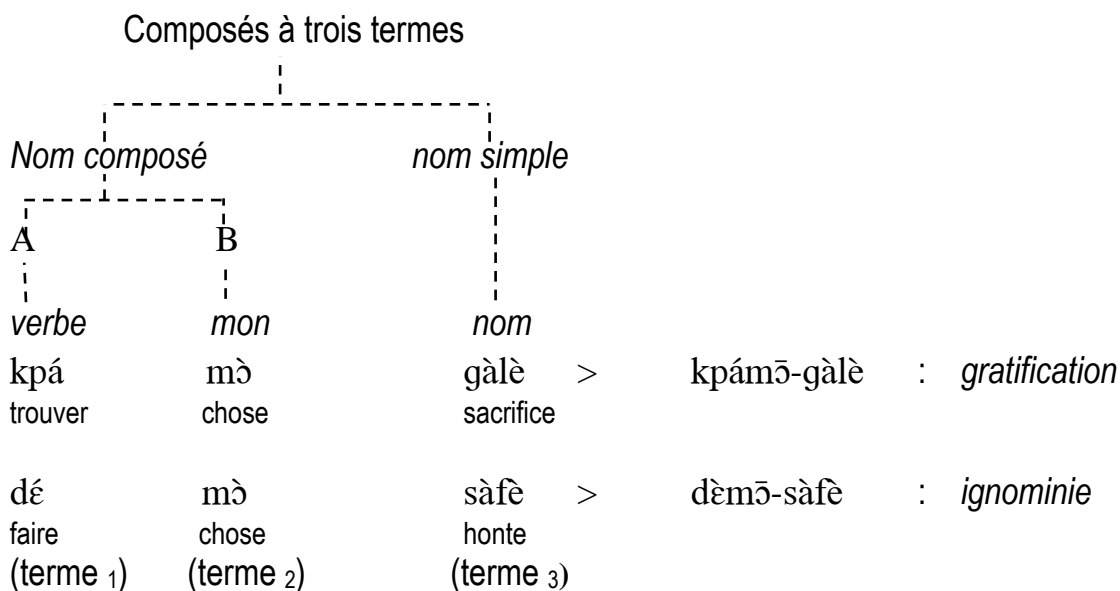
Composés à trois termes

Nom composé nom simple

A B

verbe mon nom

| kpá | mɔ̀ | gàlè | > | kpámɔ̄-gàlè | : | *gratification* |
|---|---|---|---|---|---|---|
| trouver | chose | sacrifice | | | | |
| dɛ́ | mɔ̀ | sàfè | > | dɛ̀mɔ̄-sàfè | : | *ignominie* |
| faire | chose | honte | | | | |
| (terme $_1$) | (terme $_2$) | (terme $_3$) | | | | |